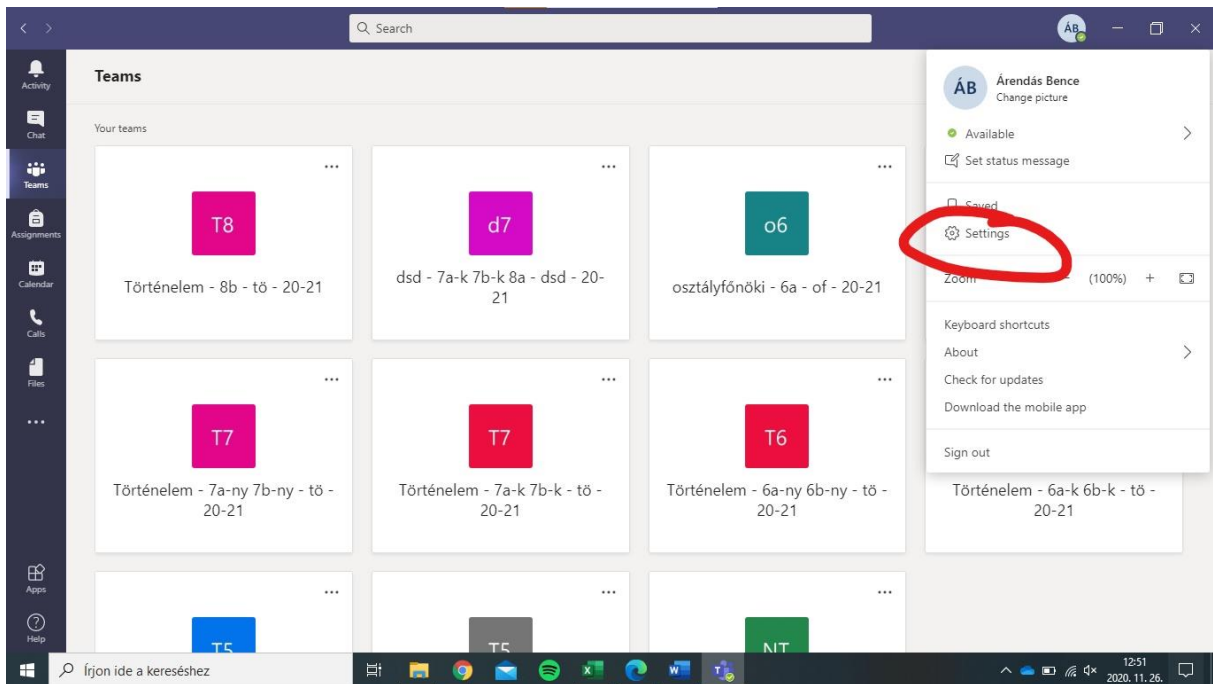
Search

ÁB

Activity
Chat
Teams
Assignments
Calendar
Calls
Files
...

Teams

Your teams

...
T8
Történelem - 8b - tö - 20-21

...
d7
dsd - 7a-k 7b-k 8a - dsd - 20-21

...
o6
osztályfőnöki - 6a - of - 20-21

...
T7
Történelem - 7a-ny 7b-ny - tö - 20-21

...
T7
Történelem - 7a-k 7b-k - tö - 20-21

...
T6
Történelem - 6a-ny 6b-ny - tö - 20-21

Történelem - 6a-k 6b-k - tö - 20-21

...
T5

...
T5

...
NT

ÁB
Árendás Bence
Change picture

Available
Set status message

Saved
Settings

Zoom − (100%) +

Keyboard shortcuts
About
Check for updates
Download the mobile app

Sign out

Apps
Help

Írjon ide a kereséshez

12:51
2020. 11. 26.